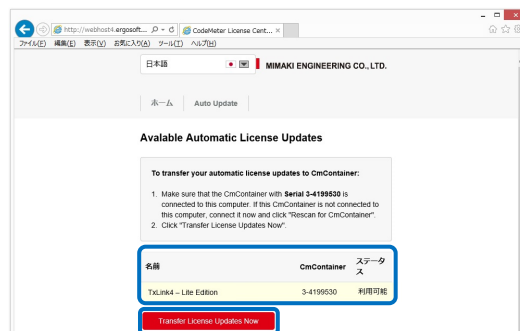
http://webhost4.ergosoft... CodeMeter License Cent... ×

ファイル(F) 編集(E) 表示(V) お気に入り(A) ツール(T) ヘルプ(H)

日本語

MIMAKI ENGINEERING CO., LTD.

ホーム Auto Update

Avalable Automatic License Updates

To transfer your automatic license updates to CmContainer:

1. Make sure that the CmContainer with Serial 3-4199530 is connected to this computer. If this CmContainer is not connected to this computer, connect it now and click "Rescan for CmContainer".
2. Click "Transfer License Updates Now".

| 名前 | CmContainer | ステータス |
|---|---|---|
| TxLink4 – Lite Edition | 3-4199530 | 利用可能 |

Transfer License Updates Now